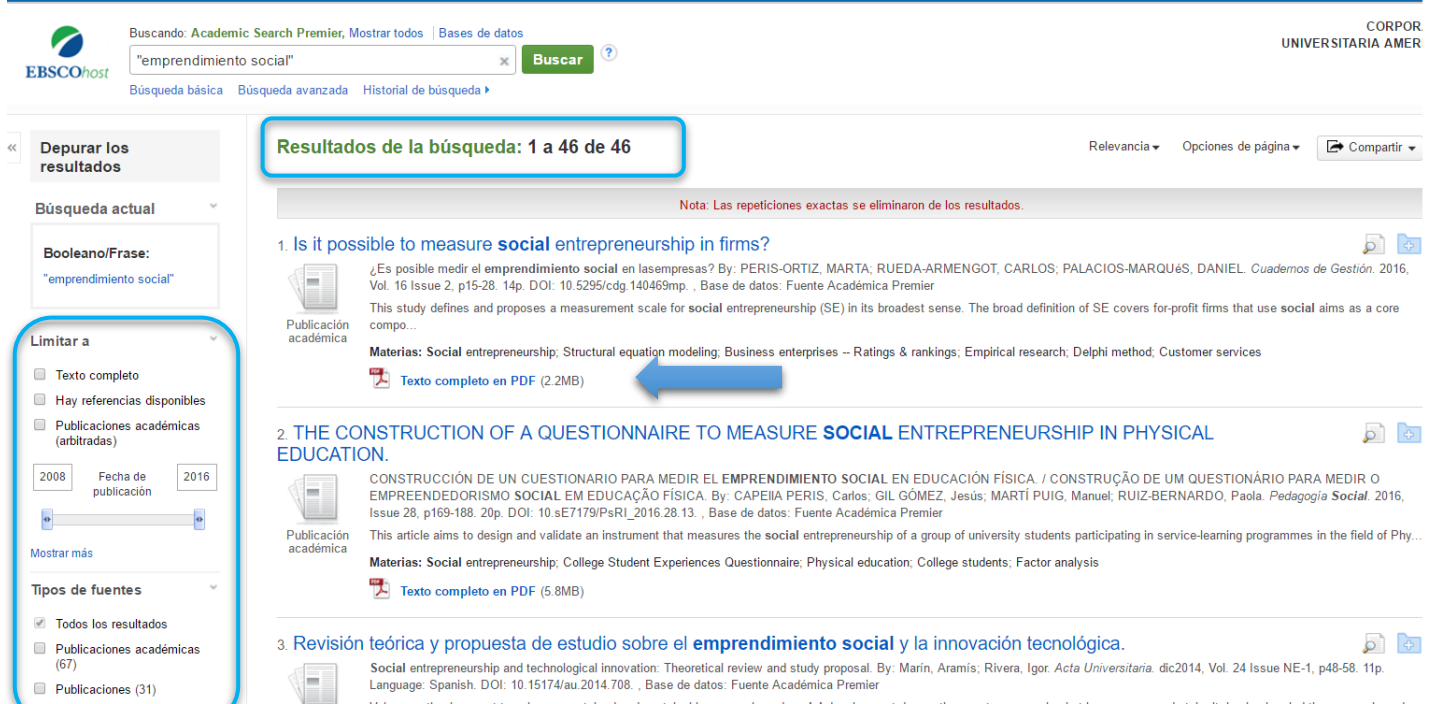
EBSCOhost

Buscando: Academic Search Premier, Mostrar todos | Bases de datos

"emprendimiento social" × Buscar ?

Búsqueda básica Búsqueda avanzada Historial de búsqueda ▸

CORPOR
UNIVERSITARIA AMER

«

Depurar los resultados

Búsqueda actual

Booleano/Frase:
"emprendimiento social"

Limitar a

Texto completo

Hay referencias disponibles

Publicaciones académicas (arbitradas)

2008 Fecha de publicación 2016

Mostrar más

Tipos de fuentes

Todos los resultados

Publicaciones académicas (67)

Publicaciones (31)

Resultados de la búsqueda: 1 a 46 de 46

Relevancia ▾ Opciones de página ▾ Compartir ▾

Nota: Las repeticiones exactas se eliminaron de los resultados.

1. Is it possible to measure social entrepreneurship in firms?

¿Es posible medir el emprendimiento social en lasempresas? By: PERIS-ORTIZ, MARTA; RUEDA-ARMENGOT, CARLOS; PALACIOS-MARQUéS, DANIEL. Cuadernos de Gestión. 2016, Vol. 16 Issue 2, p15-28. 14p. DOI: 10.5295/cdg.140469mp. , Base de datos: Fuente Académica Premier

Publicación académica

This study defines and proposes a measurement scale for social entrepreneurship (SE) in its broadest sense. The broad definition of SE covers for-profit firms that use social aims as a core compo...

Materias: Social entrepreneurship; Structural equation modeling; Business enterprises -- Ratings & rankings; Empirical research; Delphi method; Customer services

Texto completo en PDF (2.2MB)

2. THE CONSTRUCTION OF A QUESTIONNAIRE TO MEASURE SOCIAL ENTREPRENEURSHIP IN PHYSICAL EDUCATION.

CONSTRUCCIÓN DE UN CUESTIONARIO PARA MEDIR EL EMPRENDIMIENTO SOCIAL EN EDUCACIÓN FÍSICA. / CONSTRUÇÃO DE UM QUESTIONÁRIO PARA MEDIR O EMPREENDEDORISMO SOCIAL EM EDUCAÇÃO FÍSICA. By: CAPEIIA PERIS, Carlos; GIL GÓMEZ, Jesús; MARTÍ PUIG, Manuel; RUIZ-BERNARDO, Paola. Pedagogía Social. 2016, Issue 28, p169-188. 20p. DOI: 10.sE7179/PsRI_2016.28.13. , Base de datos: Fuente Académica Premier

Publicación académica

This article aims to design and validate an instrument that measures the social entrepreneurship of a group of university students participating in service-learning programmes in the field of Phy...

Materias: Social entrepreneurship; College Student Experiences Questionnaire; Physical education; College students; Factor analysis

Texto completo en PDF (5.8MB)

3. Revisión teórica y propuesta de estudio sobre el emprendimiento social y la innovación tecnológica.

Social entrepreneurship and technological innovation: Theoretical review and study proposal. By: Marín, Aramís; Rivera, Igor. Acta Universitaria. dic2014, Vol. 24 Issue NE-1, p48-58. 11p. Language: Spanish. DOI: 10.15174/au.2014.708. , Base de datos: Fuente Académica Premier

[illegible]